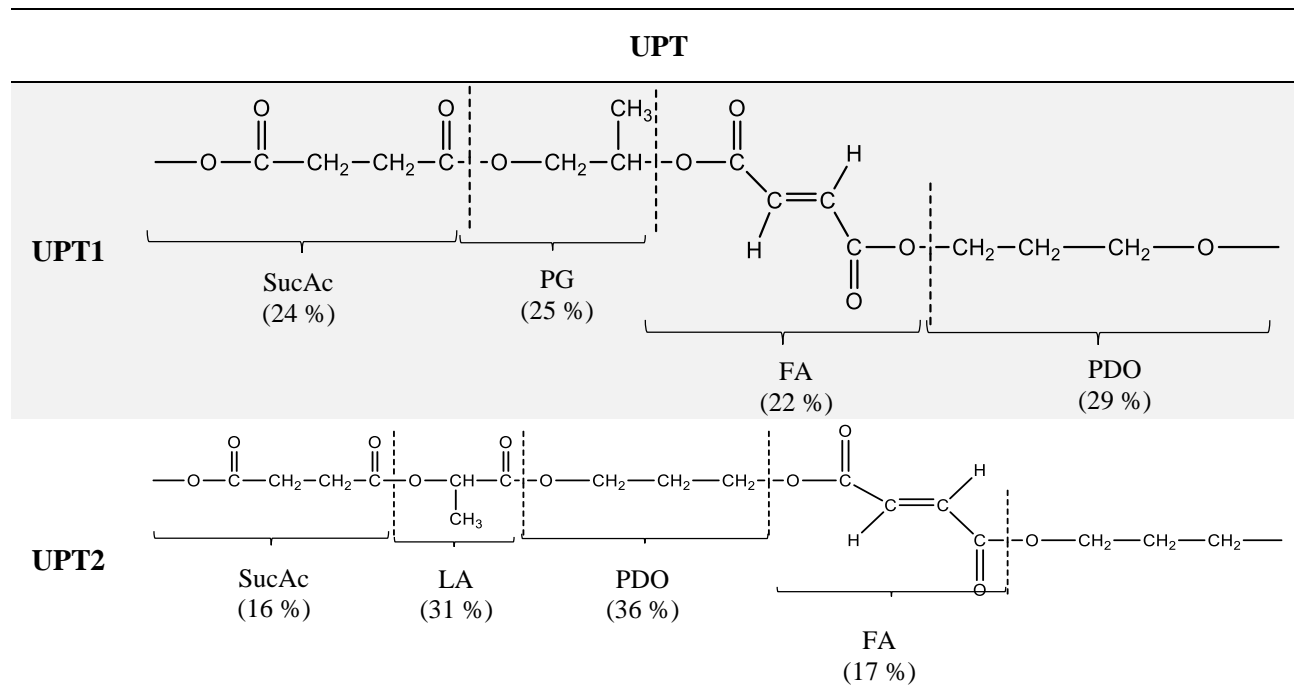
UPT

UPT1

O O CH$_3$ O H

—O—C—CH$_2$—CH$_2$—C—O—CH$_2$—CH—O—C C=C C—O—CH$_2$—CH$_2$—CH$_2$—O—

H O

SucAc
(24 %)

PG
(25 %)

FA
(22 %)

PDO
(29 %)

UPT2

O O O O H

—O—C—CH$_2$—CH$_2$—C—O—CH—C—O—CH$_2$—CH$_2$—CH$_2$—O—C C=C C—O—CH$_2$—CH$_2$—CH$_2$—

CH$_3$ H O

SucAc
(16 %)

LA
(31 %)

PDO
(36 %)

FA
(17 %)